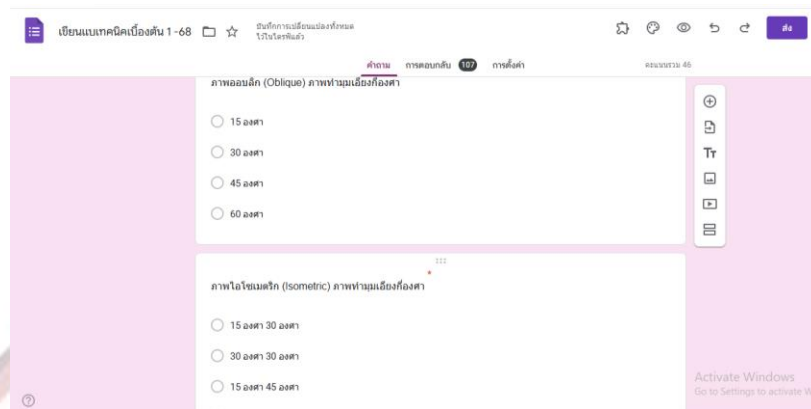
เขียนแบบเทคนิคเบื้องต้น 1-68

บันทึกการเปลี่ยนแปลงทั้งหมดไว้ในไดรฟ์แล้ว

ส่ง

คำถาม การตอบกลับ 107 การตั้งค่า

คะแนนรวม 46

ภาพออบลิก (Oblique) ภาพทำมุมเอียงกี่องศา

15 องศา

30 องศา

45 องศา

60 องศา

ภาพไอโซเมตริก (Isometric) ภาพทำมุมเอียงกี่องศา *

15 องศา 30 องศา

30 องศา 30 องศา

15 องศา 45 องศา

Activate Windows
Go to Settings to activate W